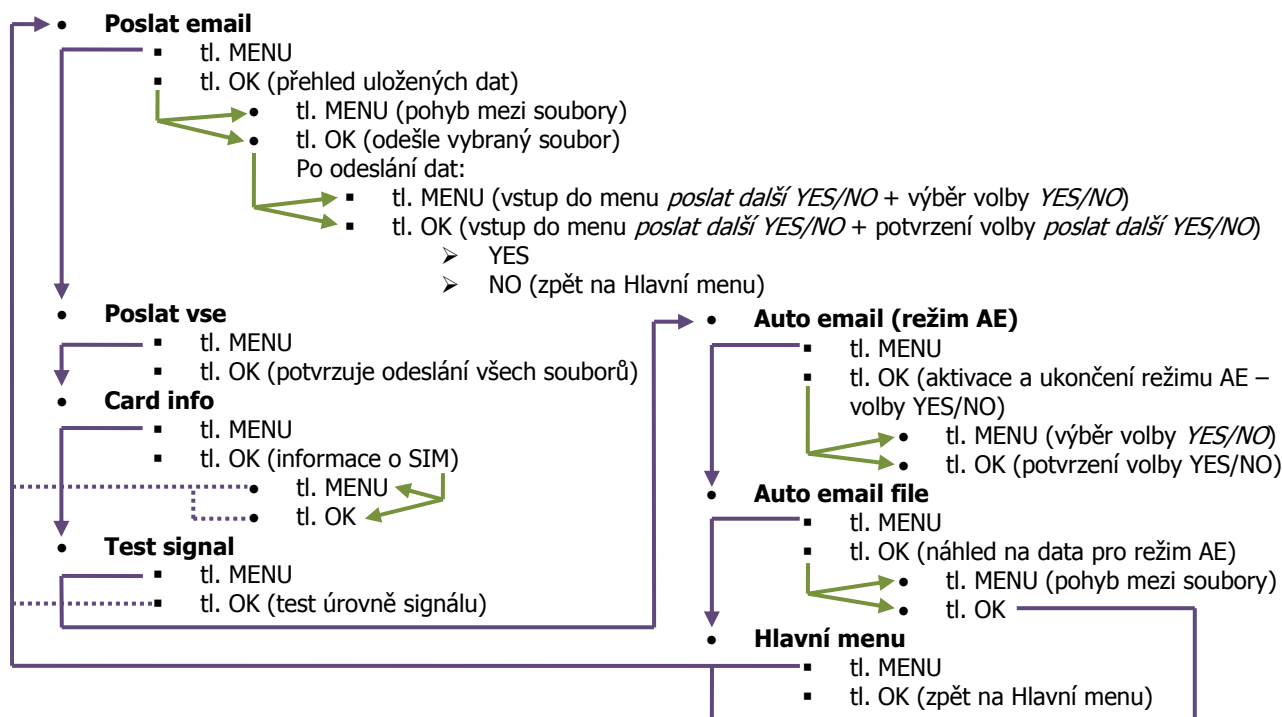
- **Poslat email**
  - tl. MENU
  - tl. OK (přehled uložených dat)
    - tl. MENU (pohyb mezi soubory)
    - tl. OK (odešle vybraný soubor)

    Po odeslání dat:
    - tl. MENU (vstup do menu *poslat další YES/NO* + výběr volby *YES/NO*)
    - tl. OK (vstup do menu *poslat další YES/NO* + potvrzení volby *poslat další YES/NO*)
      - YES
      - NO (zpět na Hlavní menu)
- **Poslat vse**
  - tl. MENU
  - tl. OK (potvrzuje odeslání všech souborů)
- **Card info**
  - tl. MENU
  - tl. OK (informace o SIM)
    - tl. MENU
    - tl. OK
- **Test signal**
  - tl. MENU
  - tl. OK (test úrovně signálu)

- **Auto email (režim AE)**
  - tl. MENU
  - tl. OK (aktivace a ukončení režimu AE – volby YES/NO)
    - tl. MENU (výběr volby *YES/NO*)
    - tl. OK (potvrzení volby YES/NO)
- **Auto email file**
  - tl. MENU
  - tl. OK (náhled na data pro režim AE)
    - tl. MENU (pohyb mezi soubory)
    - tl. OK
- **Hlavní menu**
  - tl. MENU
  - tl. OK (zpět na Hlavní menu)